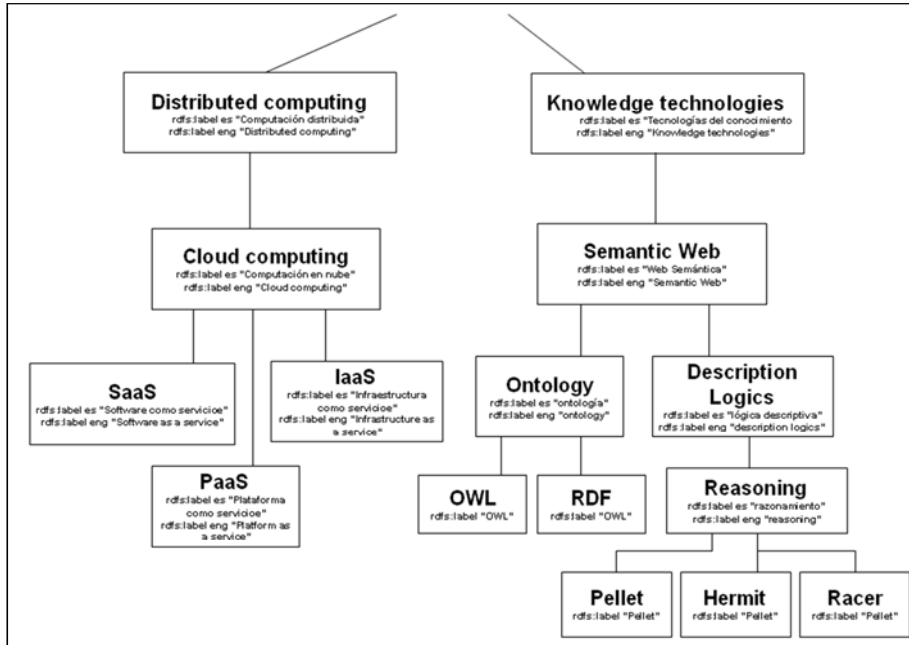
Distributed computing
rdfs:label es "Computación distribuida"
rdfs:label eng "Distributed computing"

Knowledge technologies
rdfs:label es "Tecnologías del conocimiento"
rdfs:label eng "Knowledge technologies"

Cloud computing
rdfs:label es "Computación en nube"
rdfs:label eng "Cloud computing"

Semantic Web
rdfs:label es "Web Semántica"
rdfs:label eng "Semantic Web"

SaaS
rdfs:label es "Software como servicioe"
rdfs:label eng "Software as a service"

IaaS
rdfs:label es "Infraestructura como servicioe"
rdfs:label eng "Infrastructure as a service"

PaaS
rdfs:label es "Plataforma como servicioe"
rdfs:label eng "Platform as a service"

Ontology
rdfs:label es "ontología"
rdfs:label eng "ontology"

Description Logics
rdfs:label es "lógica descriptiva"
rdfs:label eng "description logics"

OWL
rdfs:label "OWL"

RDF
rdfs:label "OWL"

Reasoning
rdfs:label es "razonamiento"
rdfs:label eng "reasoning"

Pellet
rdfs:label "Pellet"

Hermit
rdfs:label "Pellet"

Racer
rdfs:label "Pellet"